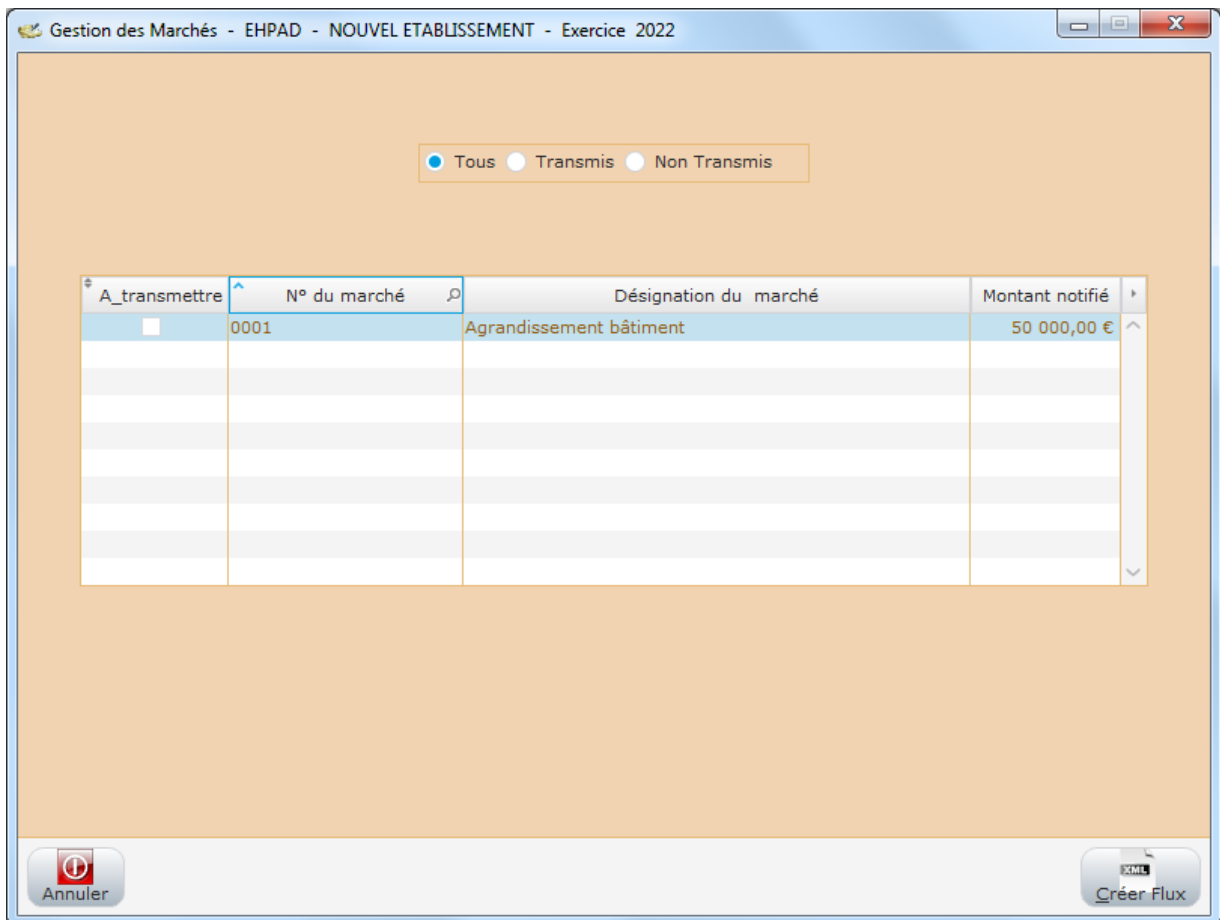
Gestion des Marchés - EHPAD - NOUVEL ETABLISSEMENT - Exercice 2022

Tous Transmis Non Transmis

| A_transmettre | N° du marché | Désignation du marché | Montant notifié |
|---|---|---|---|
| | 0001 | Agrandissement bâtiment | 50 000,00 € |

Annuler

XML
Créer Flux